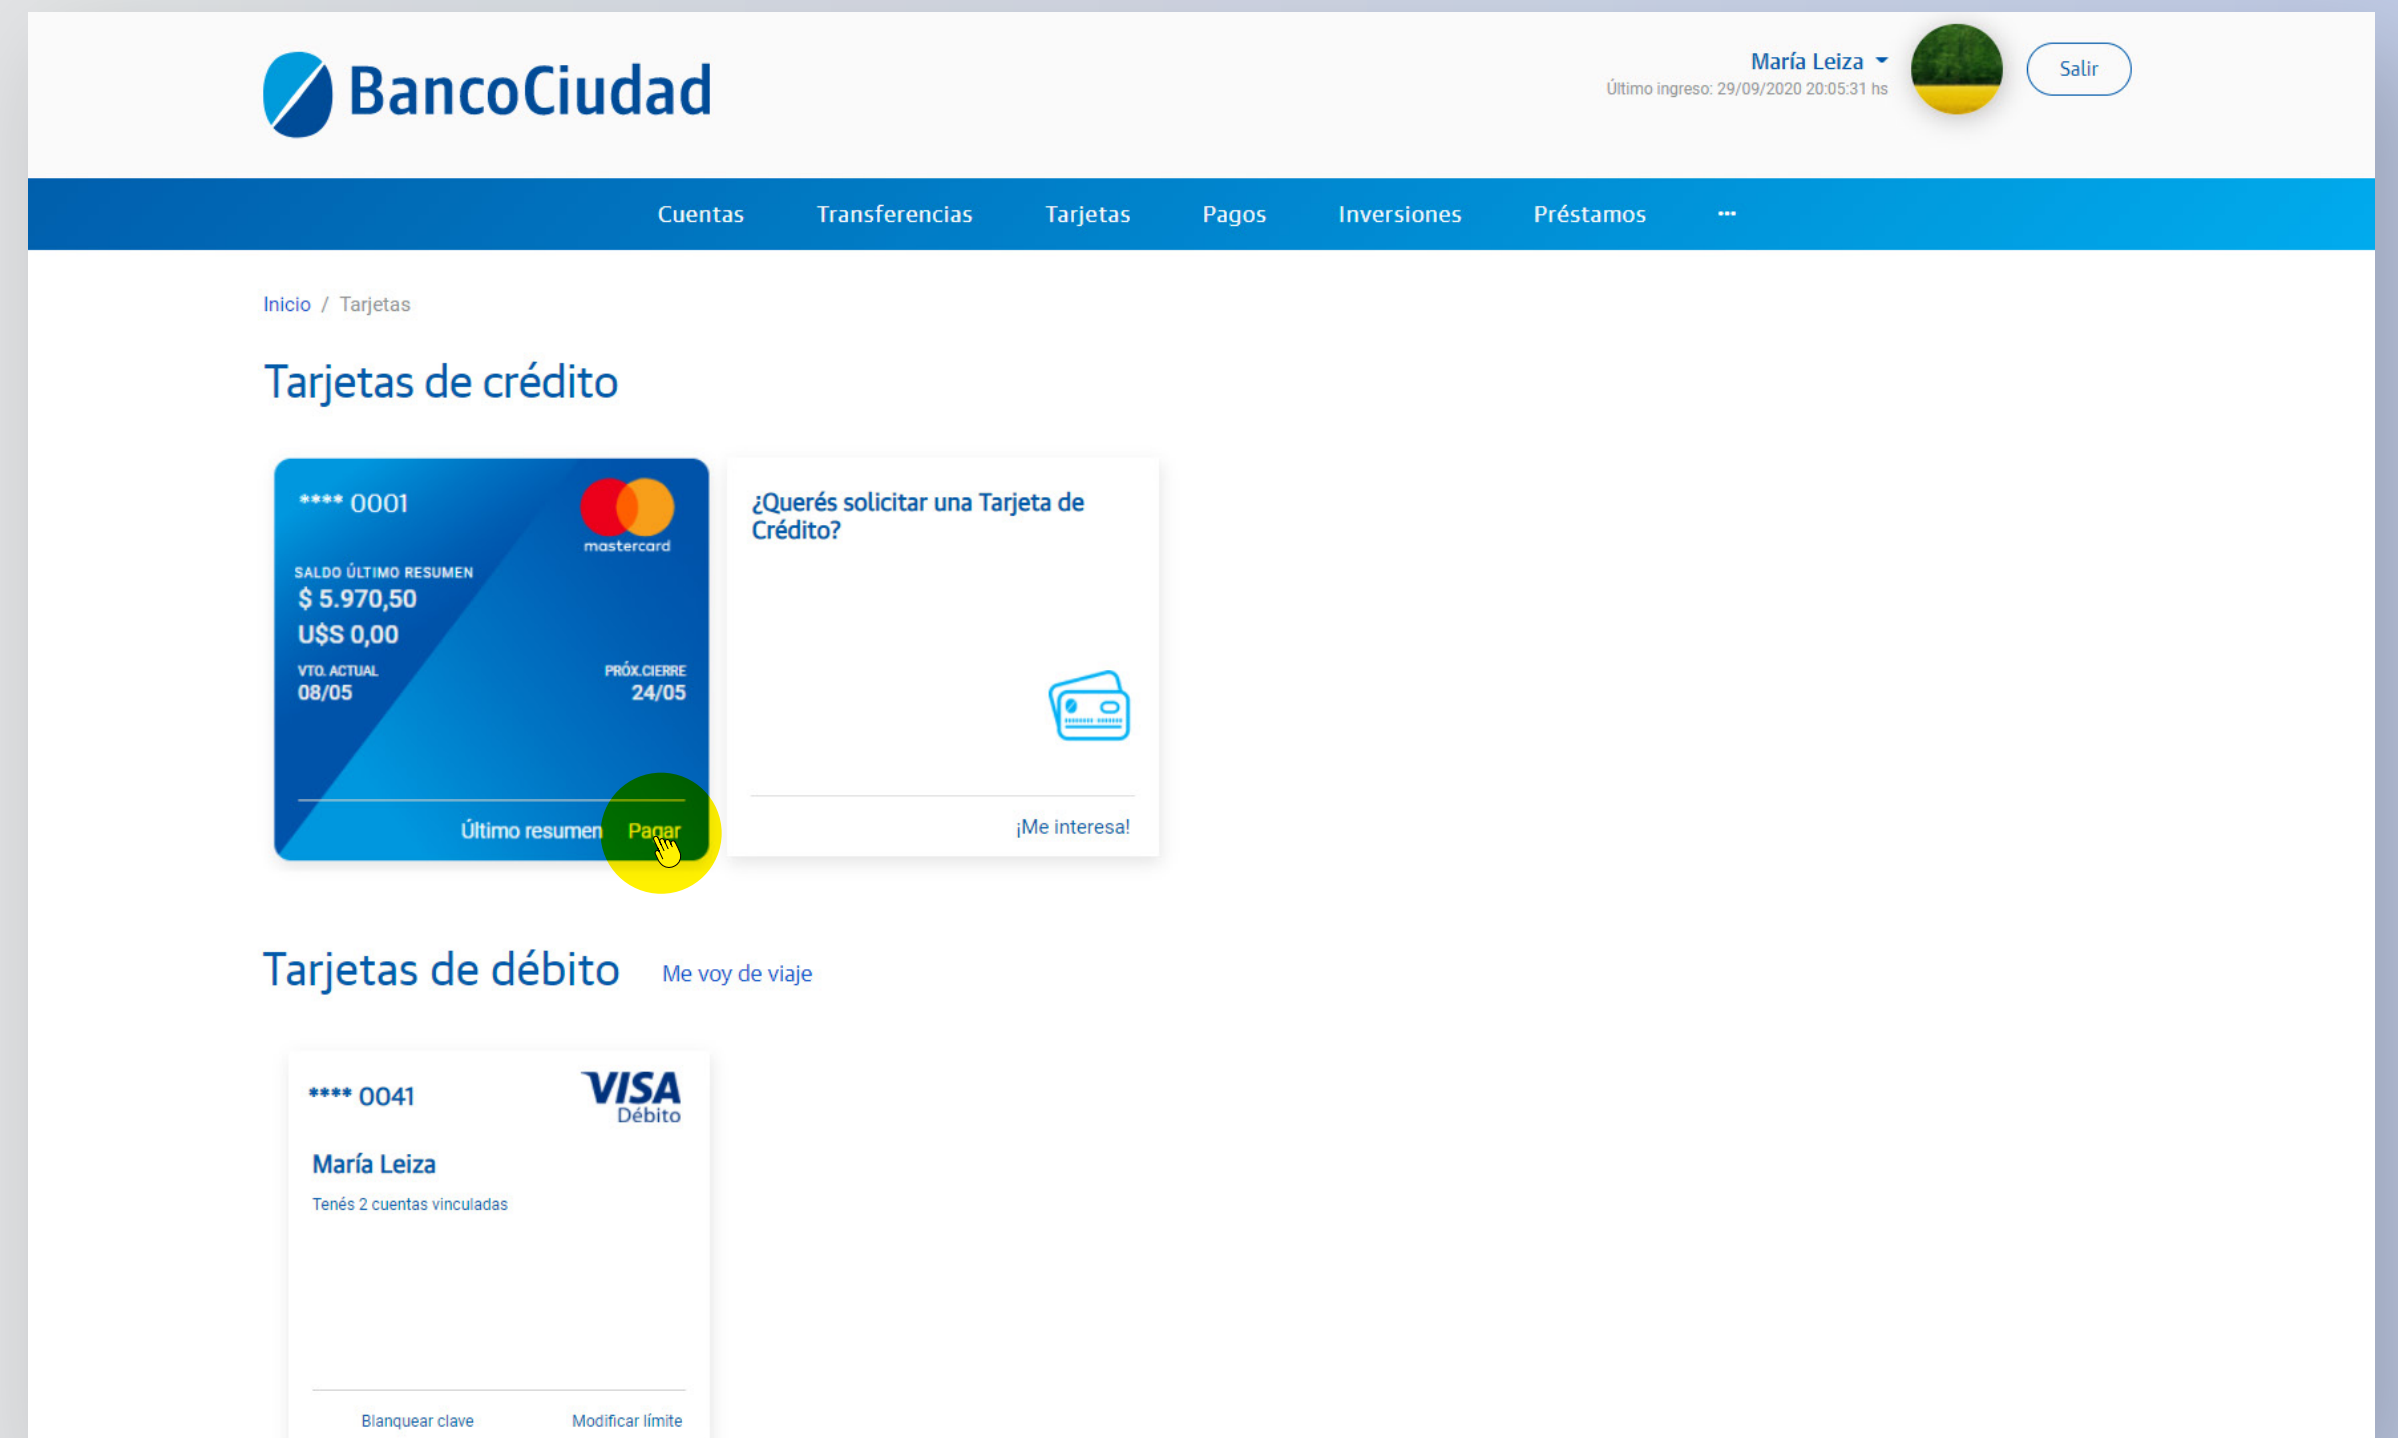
BancoCiudad

María Leiza
Último ingreso: 29/09/2020 20:05:31 hs

Salir

Cuentas Transferencias Tarjetas Pagos Inversiones Préstamos ···

Inicio / Tarjetas

Tarjetas de crédito

**** 0001
mastercard
SALDO ÚLTIMO RESUMEN
$ 5.970,50
U$S 0,00
VTO. ACTUAL
08/05
PRÓX. CIERRE
24/05
Último resumen Pagar

¿Querés solicitar una Tarjeta de Crédito?
¡Me interesa!

Tarjetas de débito Me voy de viaje

**** 0041
VISA
Débito
María Leiza
Tenés 2 cuentas vinculadas
Blanquear clave Modificar límite